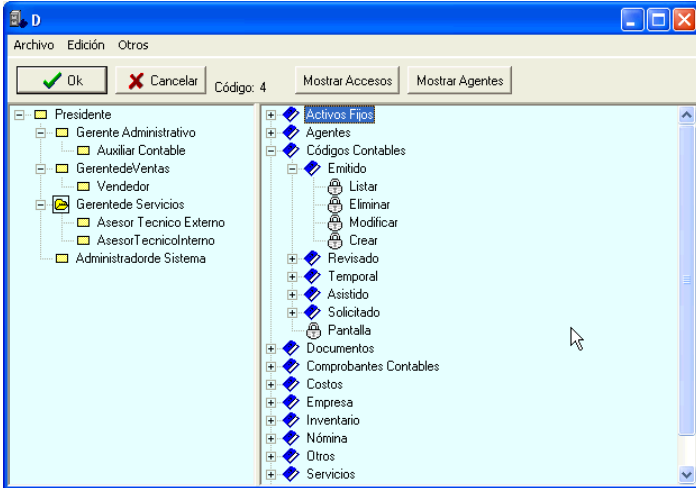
D

Archivo Edición Otros

Ok Cancelar Código: 4 Mostrar Accesos Mostrar Agentes

Presidente
Gerente Administrativo
Auxiliar Contable
GerentedeVentas
Vendedor
Gerentede Servicios
Asesor Tecnico Externo
AsesorTecnicoInterno
Administradorde Sistema

Activos Fijos
Agentes
Códigos Contables
Emitido
Listar
Eliminar
Modificar
Crear
Revisado
Temporal
Asistido
Solicitado
Pantalla
Documentos
Comprobantes Contables
Costos
Empresa
Inventario
Nómina
Otros
Servicios